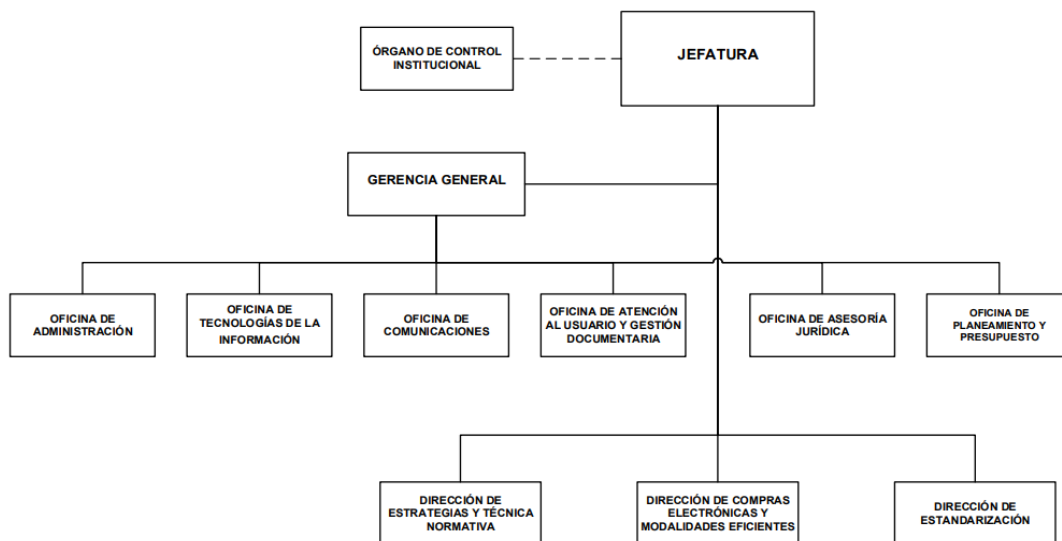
ÓRGANO DE CONTROL INSTITUCIONAL

JEFATURA

GERENCIA GENERAL

OFICINA DE ADMINISTRACIÓN

OFICINA DE TECNOLOGÍAS DE LA INFORMACIÓN

OFICINA DE COMUNICACIONES

OFICINA DE ATENCIÓN AL USUARIO Y GESTIÓN DOCUMENTARIA

OFICINA DE ASESORÍA JURÍDICA

OFICINA DE PLANEAMIENTO Y PRESUPUESTO

DIRECCIÓN DE ESTRATEGIAS Y TÉCNICA NORMATIVA

DIRECCIÓN DE COMPRAS ELECTRÓNICAS Y MODALIDADES EFICIENTES

DIRECCIÓN DE ESTANDARIZACIÓN